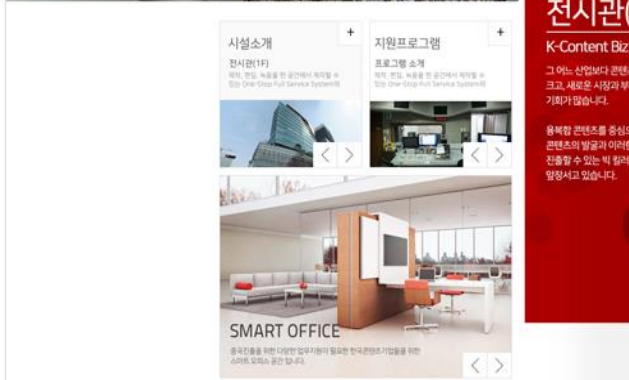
시설소개
+
전시관(1F)
제작, 편집, 녹음을 한 공간에서 제작할 수 있는 One-Stop Full Service System을

지원프로그램
+
프로그램 소개
제작, 편집, 녹음을 한 공간에서 제작할 수 있는 One-Stop Full Service System을

SMART OFFICE
중국진출을 위한 다양한 업무지원이 필요한 한국콘텐츠기업들을 위한 스마트 오피스 공간 입니다.

전시관(
K-Content Biz
그 어느 산업보다 콘텐
크고, 새로운 시장과 부
기회가 많습니다.

융복합 콘텐츠를 중심으
콘텐츠의 발굴과 이러한
진출할 수 있는 빅 킬러
앞장서고 있습니다.